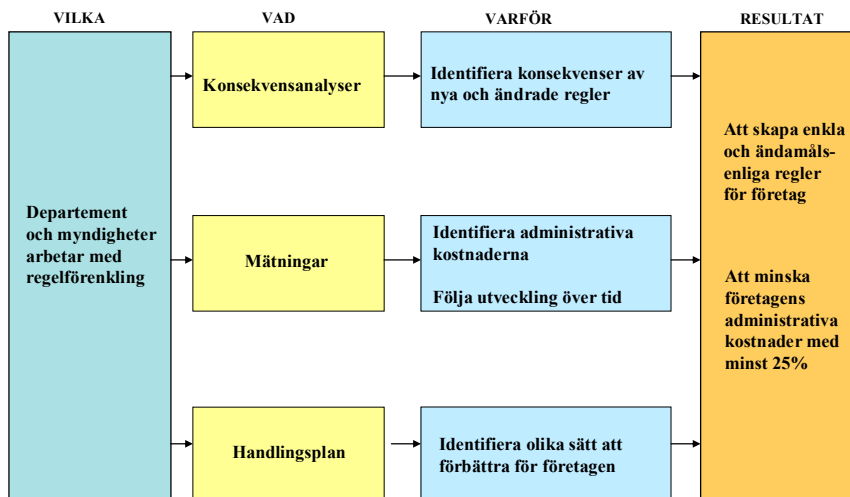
VILKA

VAD

VARFÖR

RESULTAT

Departement och myndigheter arbetar med regelförenkling

Konsekvensanalyser

Identifiera konsekvenser av nya och ändrade regler

Mätningar

Identifiera administrativa kostnaderna

Följa utveckling över tid

Handlingsplan

Identifiera olika sätt att förbättra för företagen

Att skapa enkla och ändamålsenliga regler för företag

Att minska företagens administrativa kostnader med minst 25%